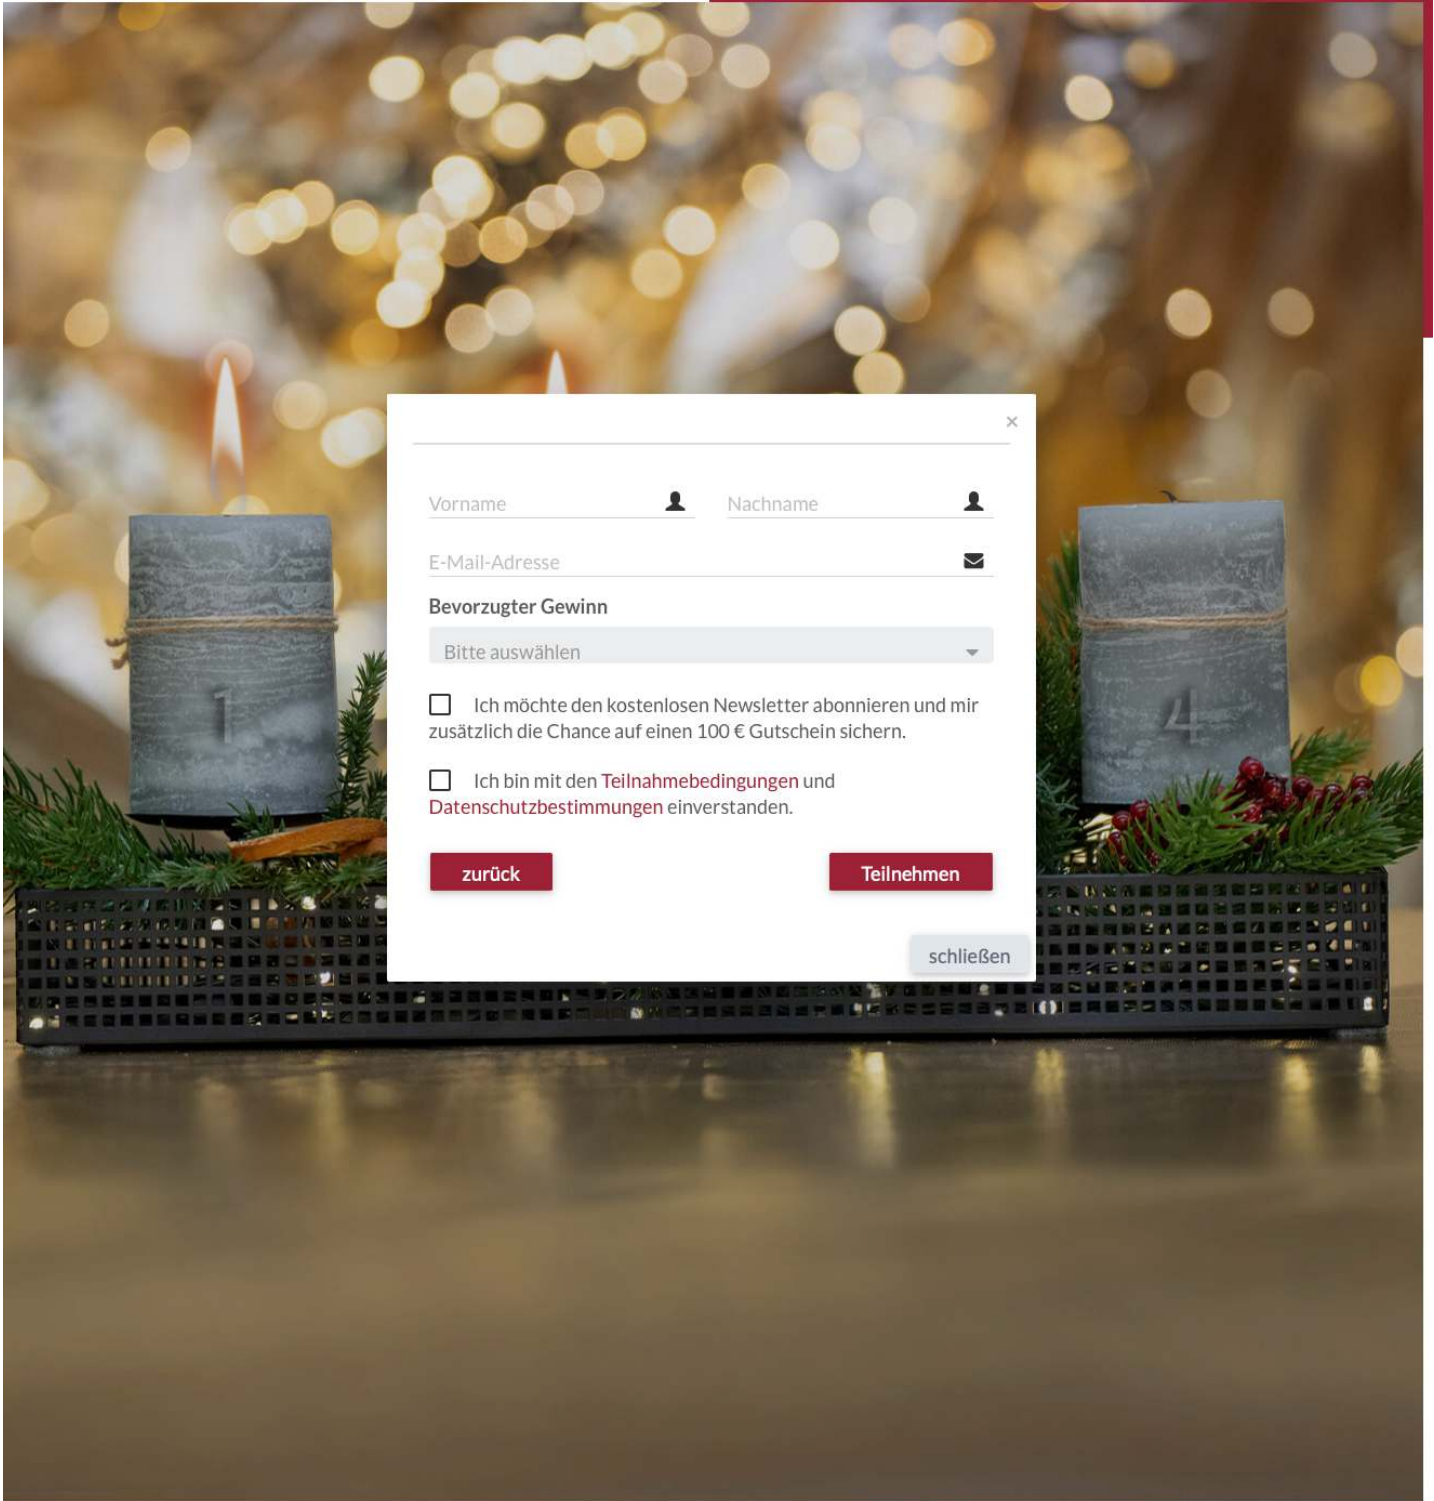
×

Vorname

Nachname

E-Mail-Adresse

Bevorzugter Gewinn

Bitte auswählen

Ich möchte den kostenlosen Newsletter abonnieren und mir zusätzlich die Chance auf einen 100 € Gutschein sichern.

Ich bin mit den Teilnahmebedingungen und Datenschutzbestimmungen einverstanden.

zurück

Teilnehmen

schließen

1

4